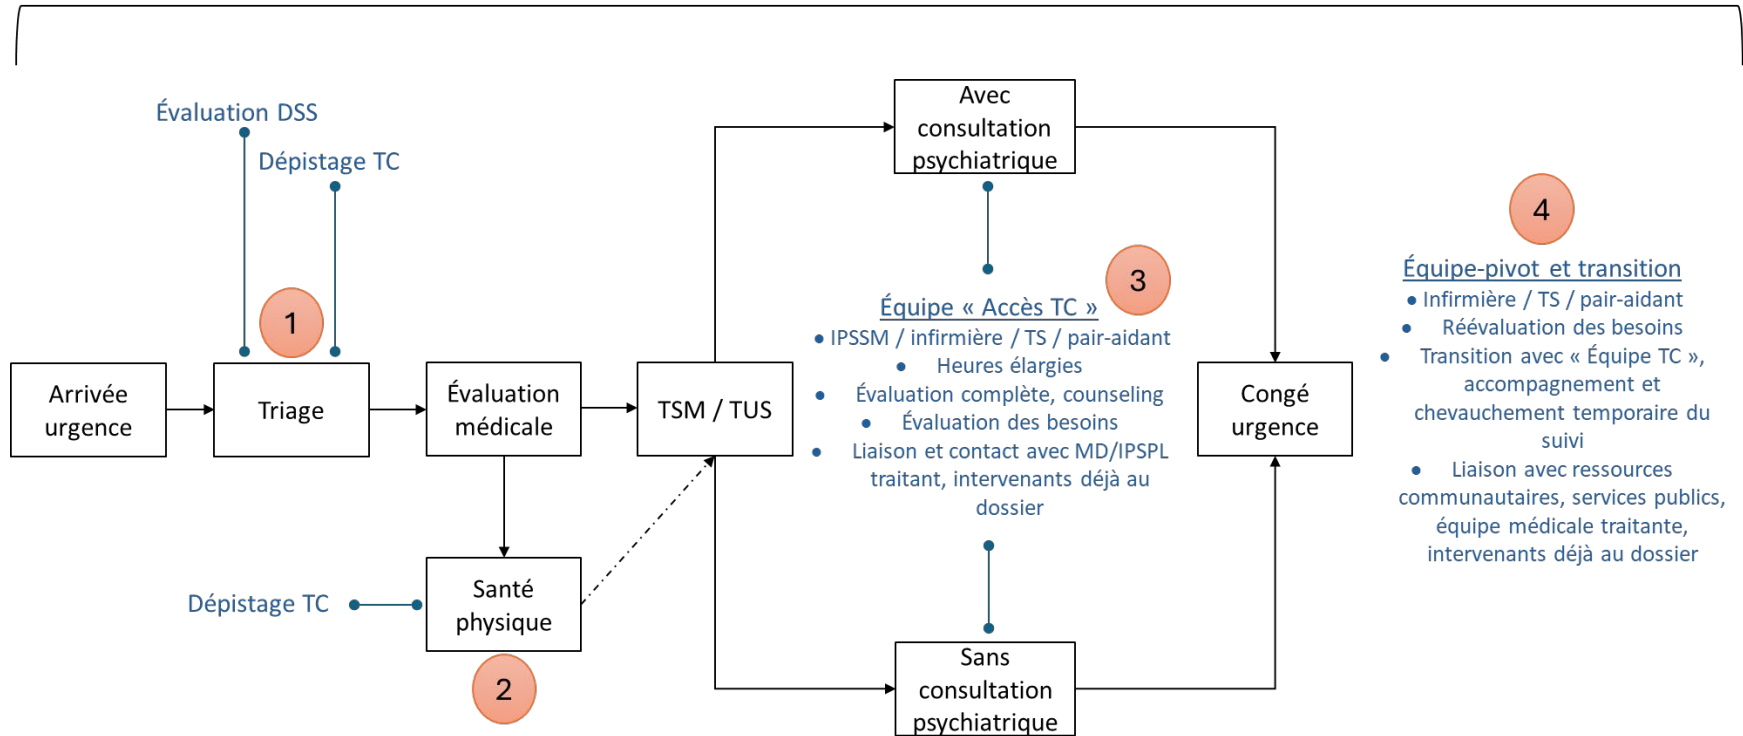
Évaluation DSS

Dépistage TC

1

Arrivée urgence

Triage

Évaluation médicale

Santé physique

Dépistage TC

2

TSM / TUS

Avec consultation psychiatrique

Sans consultation psychiatrique

3

Équipe « Accès TC »
• IPSSM / infirmière / TS / pair-aidant
• Heures élargies
• Évaluation complète, counseling
• Évaluation des besoins
• Liaison et contact avec MD/IPSPL traitant, intervenants déjà au dossier

Congé urgence

4

Équipe-pivot et transition
• Infirmière / TS / pair-aidant
• Réévaluation des besoins
• Transition avec « Équipe TC », accompagnement et chevauchement temporaire du suivi
• Liaison avec ressources communautaires, services publics, équipe médicale traitante, intervenants déjà au dossier